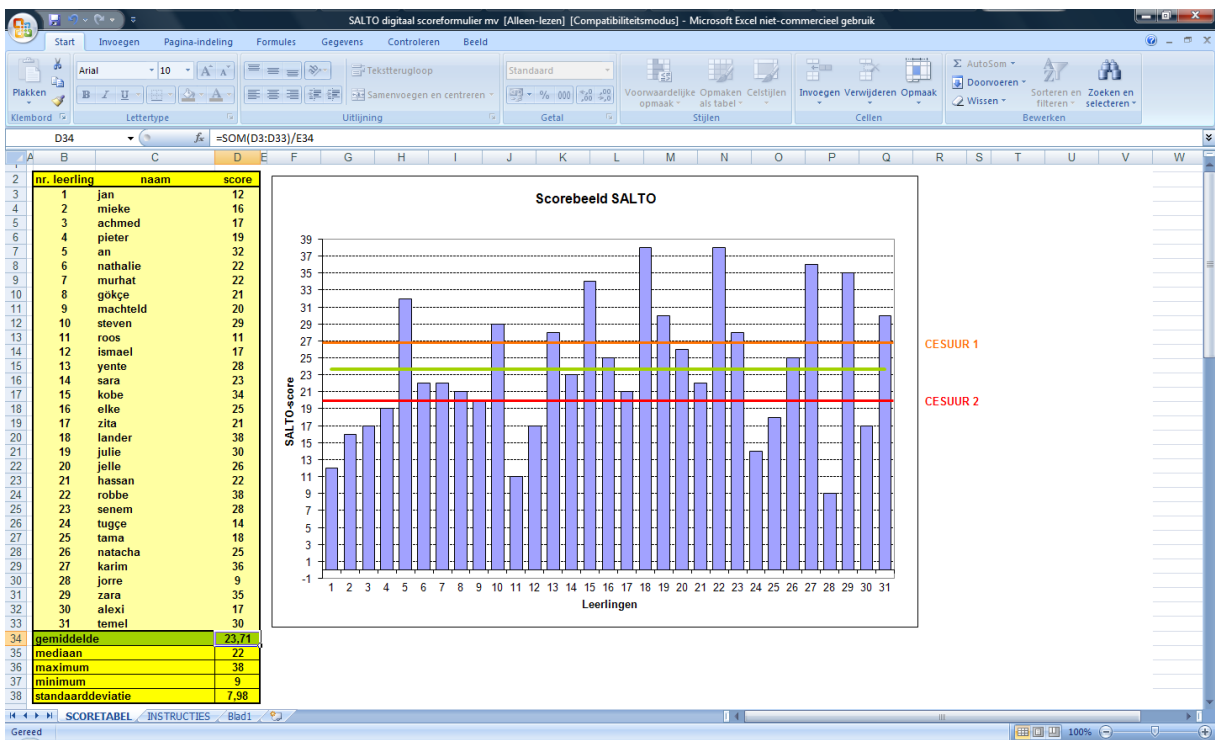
SALTO digitaal scoreformulier mv [Alleen-lezen] [Compatibiliteitsmodus] - Microsoft Excel niet-commercieel gebruik

Start Invoegen Pagina-indeling Formules Gegevens Controleren Beeld

Plakken Klembord Arial 10 Lettertype Tekstterugloop Samenvoegen en centreren Uitlijning Standaard Getal Voorwaardelijke opmaak Opmaken als tabel Celstijlen Stijlen Invoegen Verwijderen Opmaak Cellen AutoSom Doorvoeren Wissen Sorteren en filteren Zoeken en selecteren Bewerken

D34 =SOM(D3:D33)/E34

| nr. leerling | naam | score |
|---|---|---|
| 1 | jan | 12 |
| 2 | mieke | 16 |
| 3 | achmed | 17 |
| 4 | pieter | 19 |
| 5 | an | 32 |
| 6 | nathalie | 22 |
| 7 | murhat | 22 |
| 8 | gökçe | 21 |
| 9 | machteld | 20 |
| 10 | steven | 29 |
| 11 | roos | 11 |
| 12 | ismael | 17 |
| 13 | yente | 28 |
| 14 | sara | 23 |
| 15 | kobe | 34 |
| 16 | elke | 25 |
| 17 | zita | 21 |
| 18 | lander | 38 |
| 19 | julie | 30 |
| 20 | jelle | 26 |
| 21 | hassan | 22 |
| 22 | robbe | 38 |
| 23 | senem | 28 |
| 24 | tugçe | 14 |
| 25 | tama | 18 |
| 26 | natacha | 25 |
| 27 | karim | 36 |
| 28 | jorre | 9 |
| 29 | zara | 35 |
| 30 | alexi | 17 |
| 31 | temel | 30 |
| gemiddelde | | 23,71 |
| mediaan | | 22 |
| maximum | | 38 |
| minimum | | 9 |
| standaarddeviatie | | 7,98 |

Scorebeeld SALTO

SALTO-score
39 37 35 33 31 29 27 25 23 21 19 17 15 13 11 9 7 5 3 1 -1
1 2 3 4 5 6 7 8 9 10 11 12 13 14 15 16 17 18 19 20 21 22 23 24 25 26 27 28 29 30 31
Leerlingen

CESUUR 1
CESUUR 2

SCORETABEL INSTRUCTIES Blad1

Gereed 100%